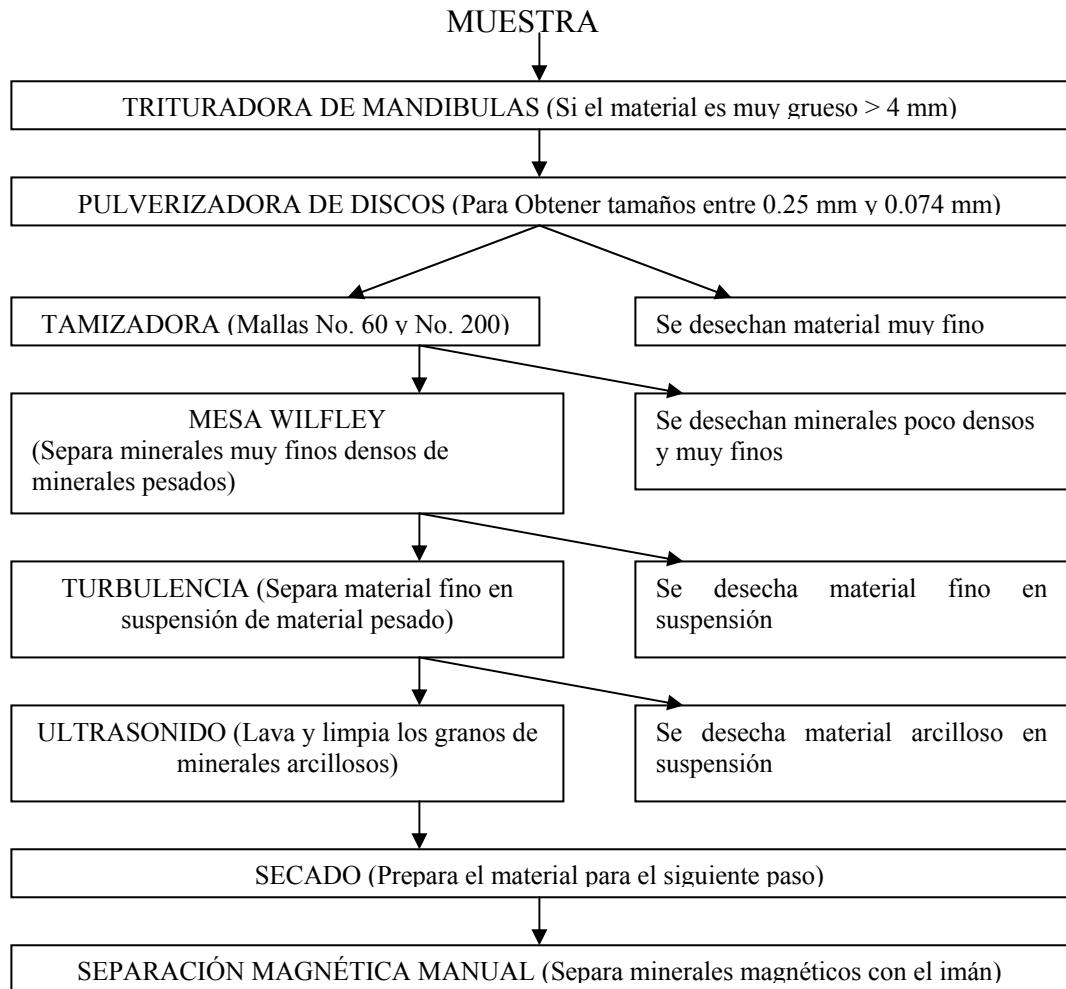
MUESTRA

TRITURADORA DE MANDIBULAS (Si el material es muy grueso > 4 mm)

PULVERIZADORA DE DISCOS (Para Obtener tamaños entre 0.25 mm y 0.074 mm)

TAMIZADORA (Mallas No. 60 y No. 200)

Se desechan material muy fino

MESA WILFLEY (Separa minerales muy finos densos de minerales pesados)

Se desechan minerales poco densos y muy finos

TURBULENCIA (Separa material fino en suspensión de material pesado)

Se desecha material fino en suspensión

ULTRASONIDO (Lava y limpia los granos de minerales arcillosos)

Se desecha material arcilloso en suspensión

SECADO (Prepara el material para el siguiente paso)

SEPARACIÓN MAGNÉTICA MANUAL (Separa minerales magnéticos con el imán)